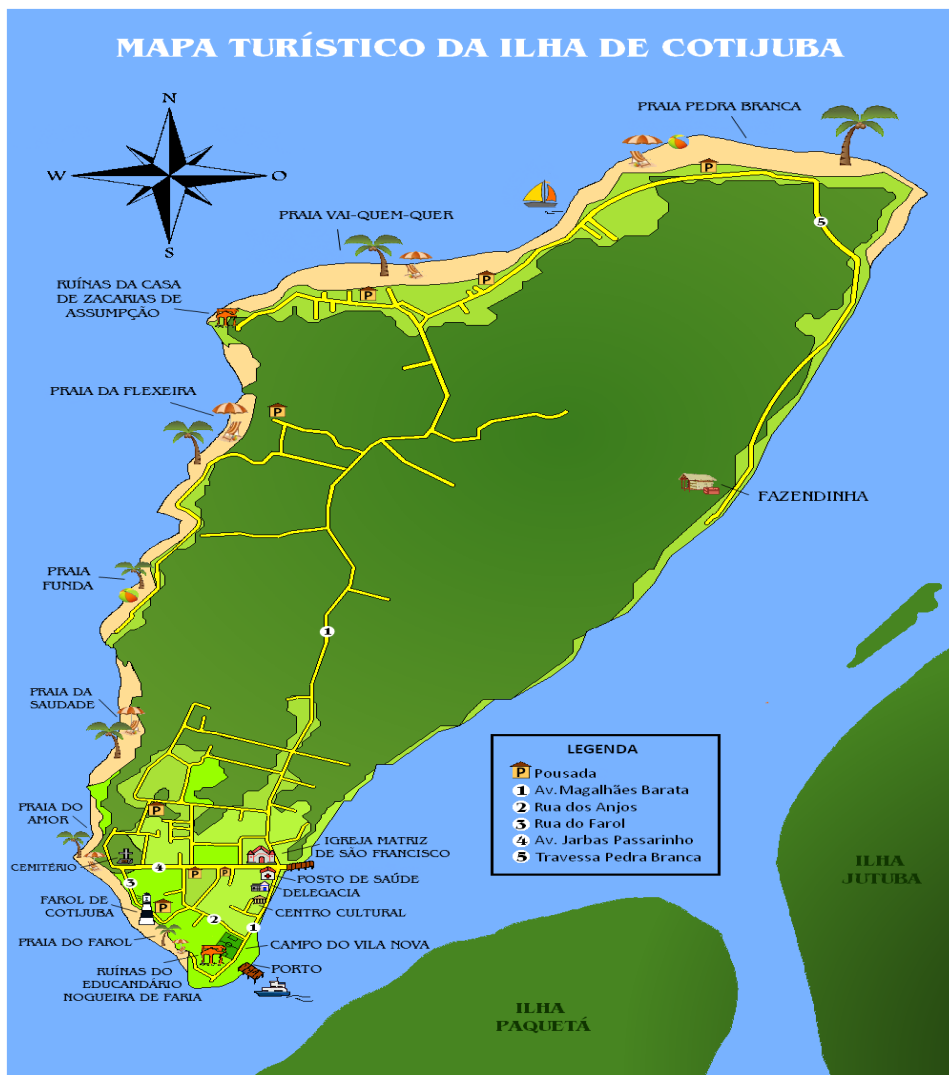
MAPA TURÍSTICO DA ILHA DE COTIJUBA

N
W
O
S

PRAIA PEDRA BRANCA

PRAIA VAI-QUEM-QUER

RUÍNAS DA CASA DE ZACARIAS DE ASSUMPÇÃO

PRAIA DA FLEXEIRA

FAZENDINHA

PRAIA FUNDA

PRAIA DA SAUDADE

PRAIA DO AMOR

CEMITÉRIO

FAROL DE COTIJUBA

PRAIA DO FAROL

RUÍNAS DO EDUCANDÁRIO NOGUEIRA DE FARIA

IGREJA MATRIZ DE SÃO FRANCISCO

POSTO DE SAÚDE

DELEGACIA

CENTRO CULTURAL

CAMPO DO VILA NOVA

PORTO

P
1
2
3
4
5

LEGENDA
P Pousada
1 Av. Magalhães Barata
2 Rua dos Anjos
3 Rua do Farol
4 Av. Jarbas Passarinho
5 Travessa Pedra Branca

ILHA JUTUBA

ILHA PAQUETÁ